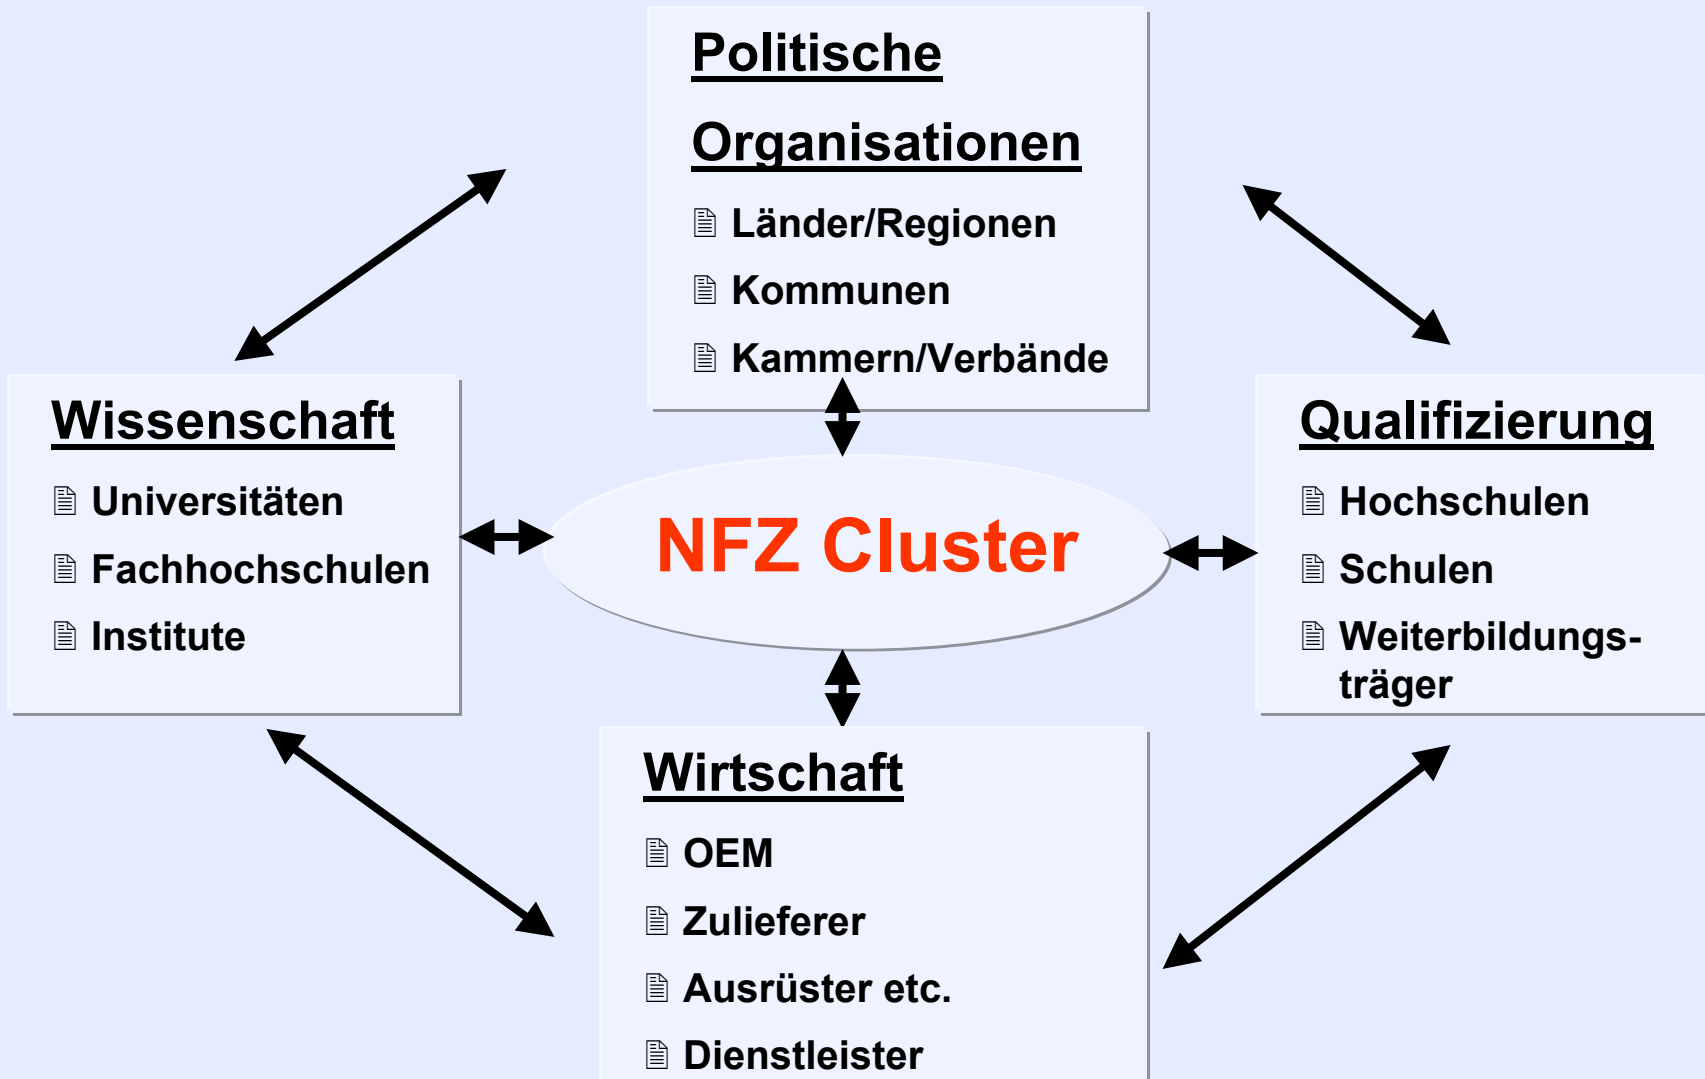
Politische Organisationen

Länder/Regionen

Kommunen

Kammern/Verbände

Wissenschaft

Universitäten

Fachhochschulen

Institute

NFZ Cluster

Qualifizierung

Hochschulen

Schulen

Weiterbildungsträger

Wirtschaft

OEM

Zulieferer

Ausrüster etc.

Dienstleister